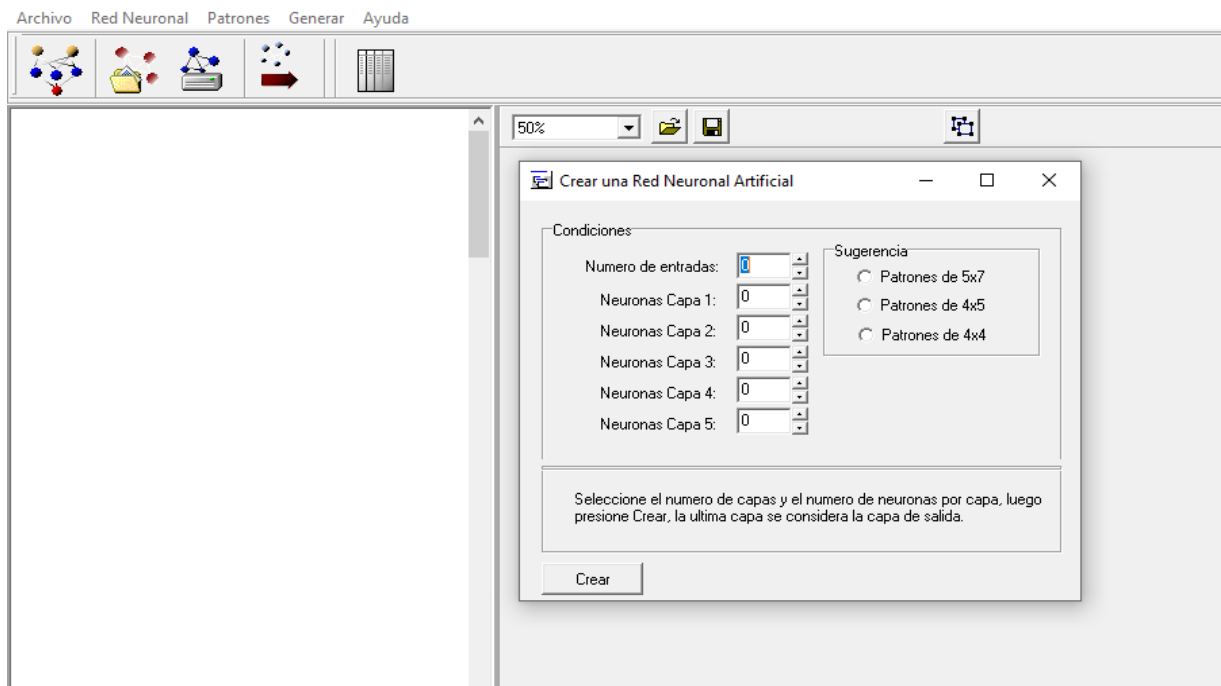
Archivo Red Neuronal Patrones Generar Ayuda

50%

Crear una Red Neuronal Artificial

Condiciones

Numero de entradas: 0
Neuronas Capa 1: 0
Neuronas Capa 2: 0
Neuronas Capa 3: 0
Neuronas Capa 4: 0
Neuronas Capa 5: 0

Sugerencia
Patrones de 5x7
Patrones de 4x5
Patrones de 4x4

Seleccione el numero de capas y el numero de neuronas por capa, luego presione Crear, la ultima capa se considera la capa de salida.

Crear